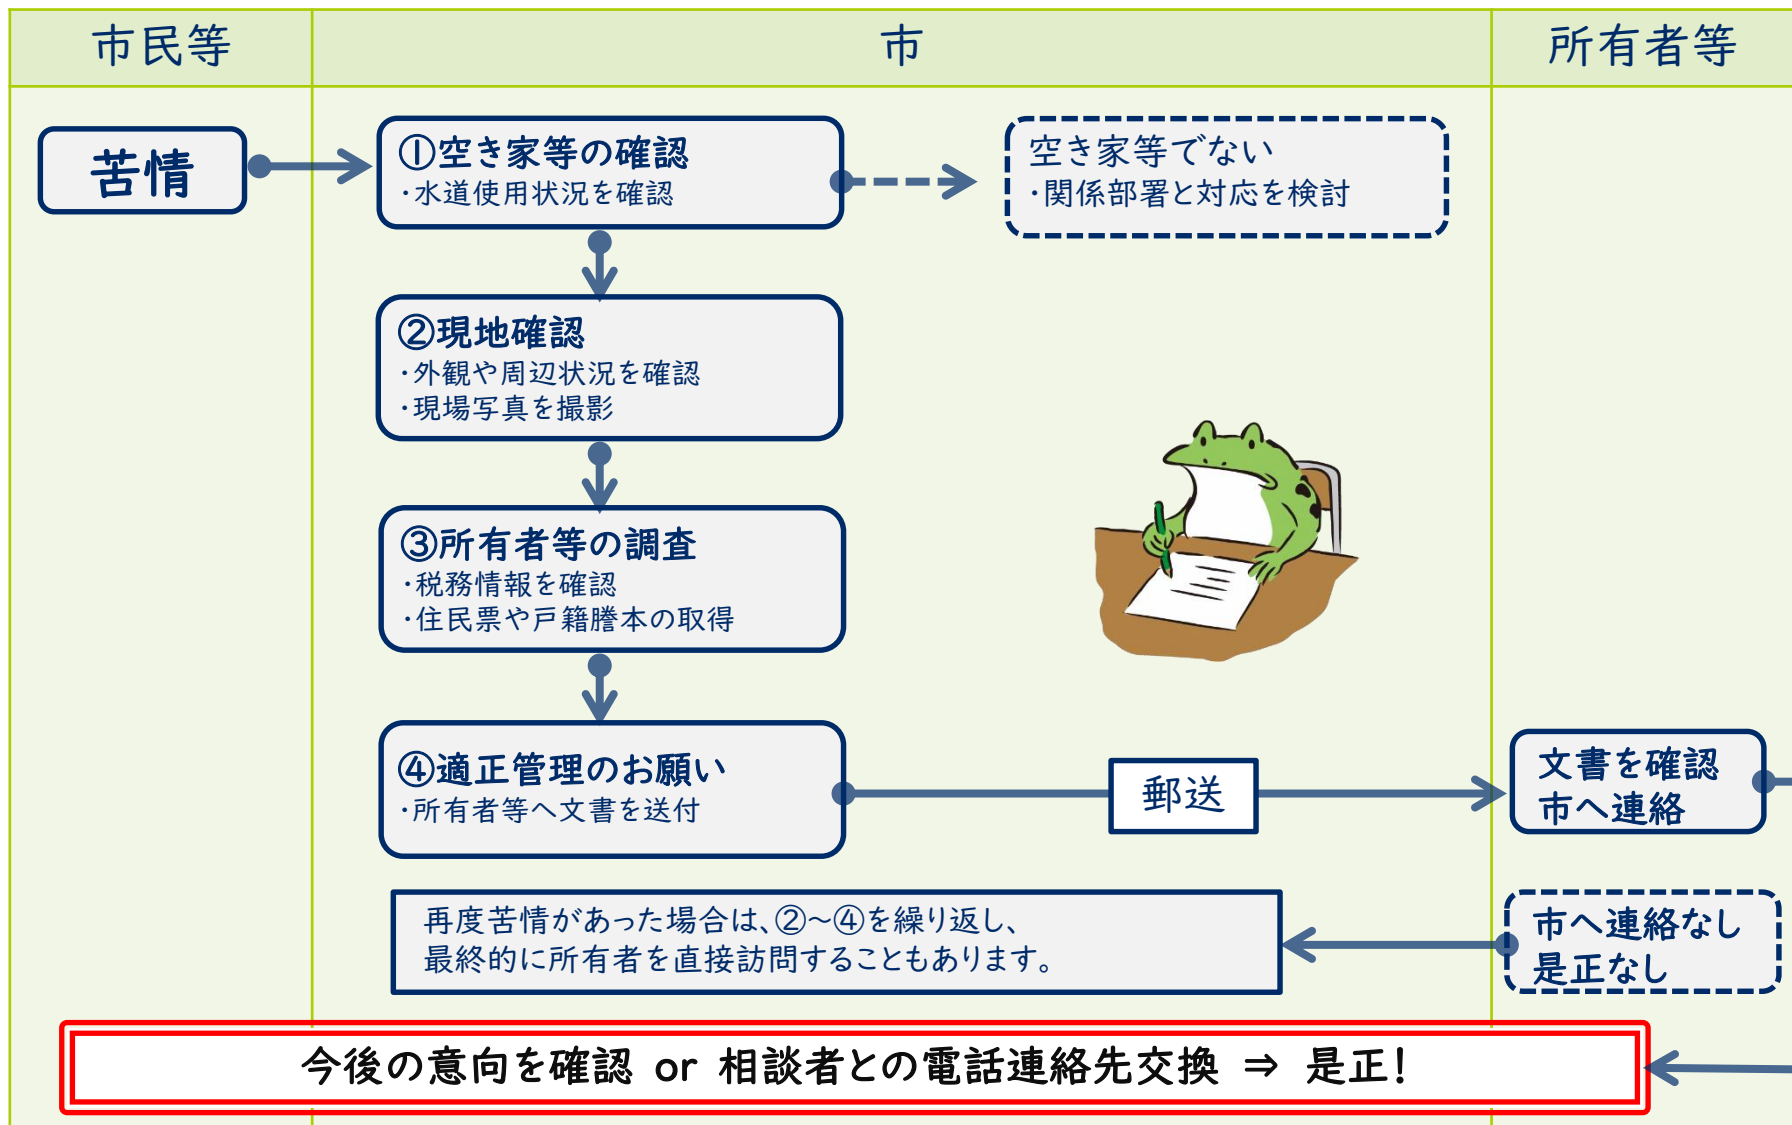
| 市民等 | 市 | 所有者等 |
|---|---|---|

苦情

①空き家等の確認
・水道使用状況を確認

空き家等でない
・関係部署と対応を検討

②現地確認
・外観や周辺状況を確認
・現場写真を撮影

③所有者等の調査
・税務情報を確認
・住民票や戸籍謄本の取得

④適正管理のお願い
・所有者等へ文書を送付

郵送

文書を確認
市へ連絡

再度苦情があった場合は、②~④を繰り返し、
最終的に所有者を直接訪問することもあります。

市へ連絡なし
是正なし

今後の意向を確認 or 相談者との電話連絡先交換 ⇒ 是正!